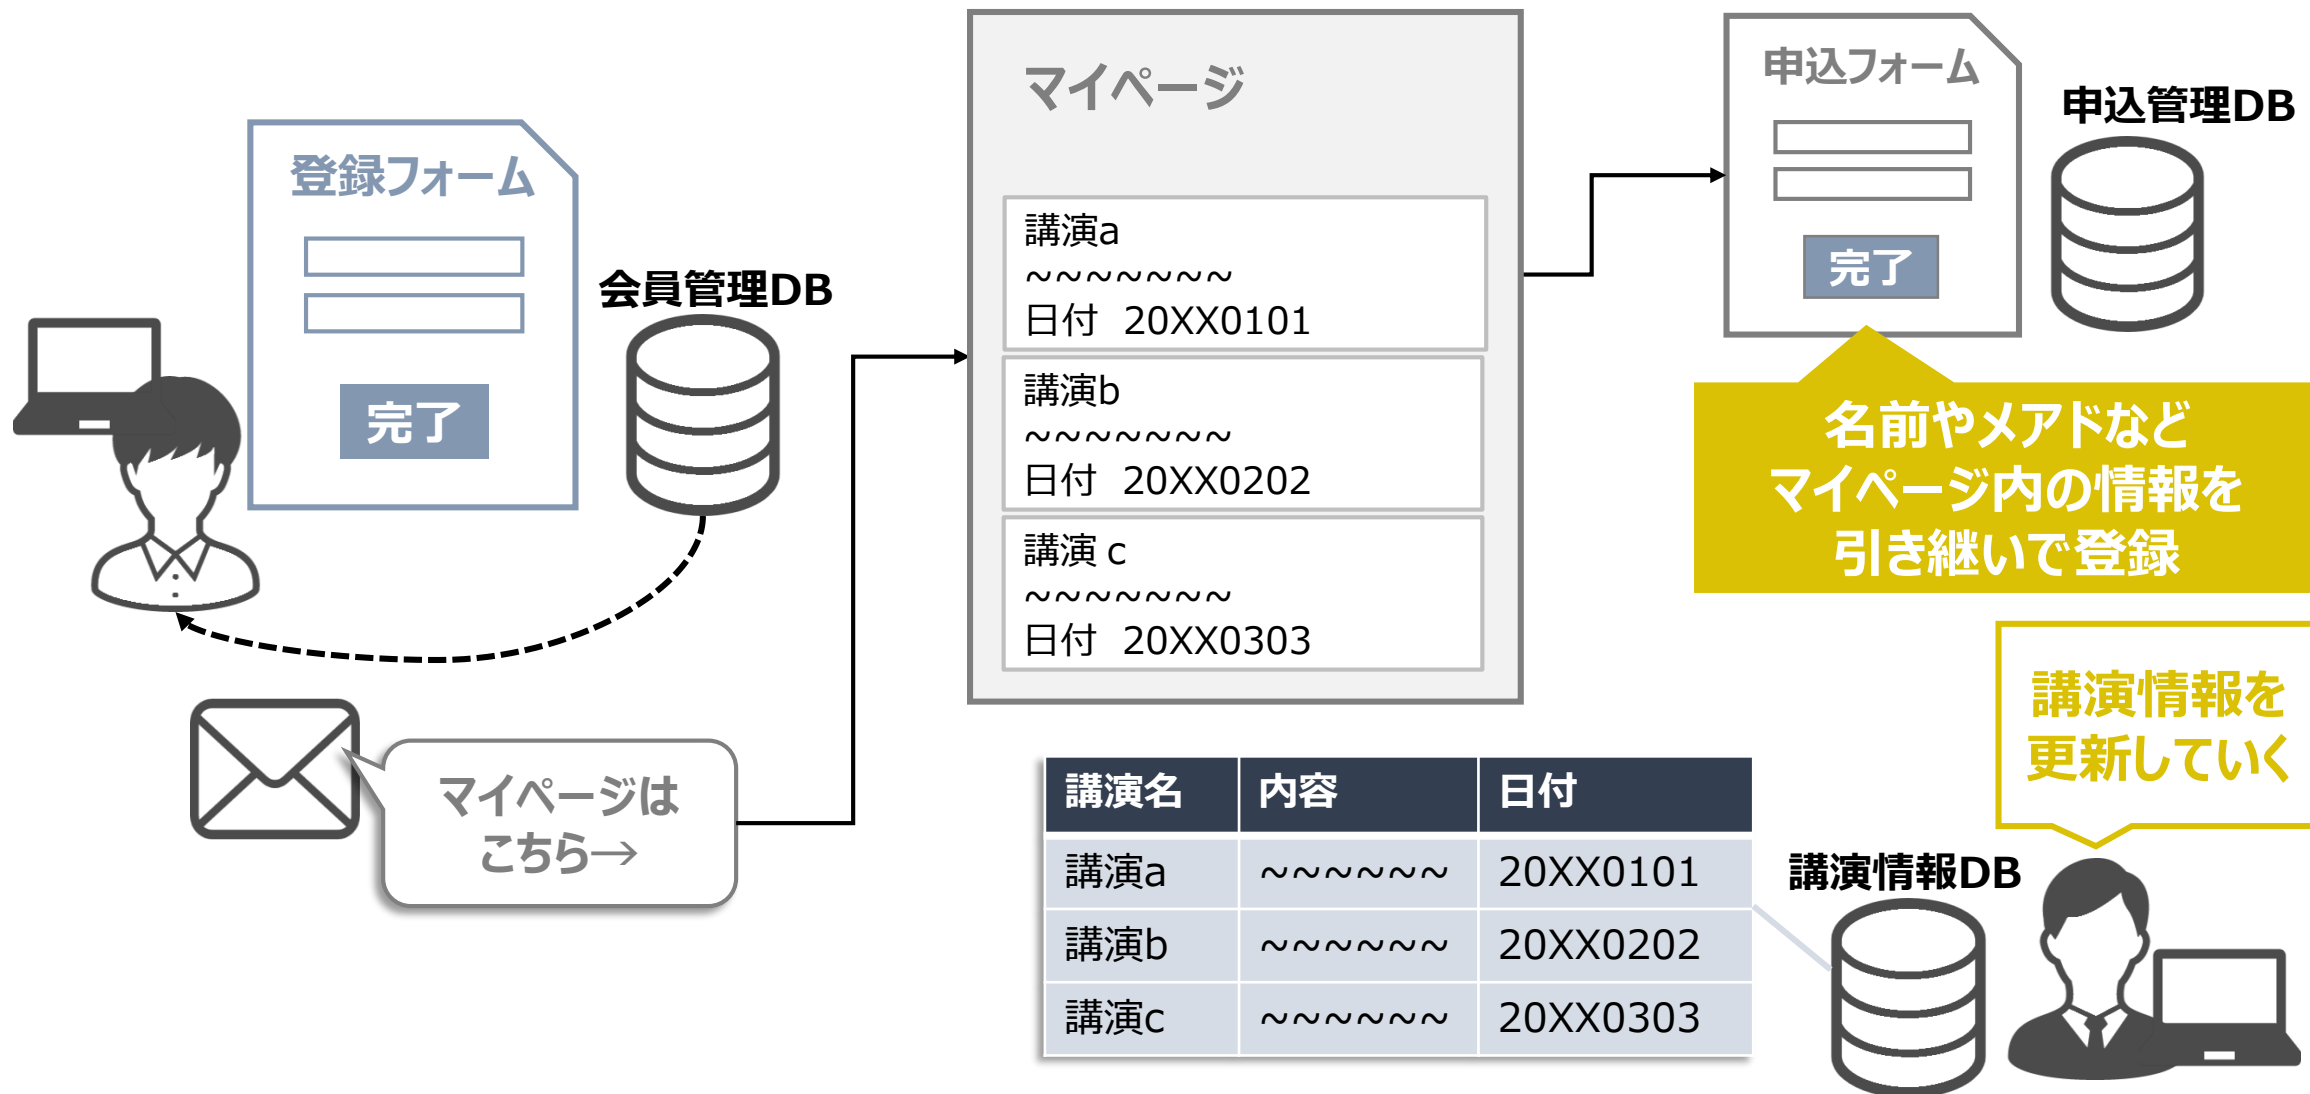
登録フォーム

完了

会員管理DB

マイページは
こちら→

マイページ

講演a
~~~~~~~~
日付 20XX0101

講演b
~~~~~~~~
日付 20XX0202

講演 c
~~~~~~~~
日付 20XX0303

申込フォーム

完了

申込管理DB

名前やメアドなど
マイページ内の情報を
引き継いで登録

講演情報を
更新していく

| 講演名 | 内容 | 日付 |
|---|---|---|
| 講演a | ~~~~~~~ | 20XX0101 |
| 講演b | ~~~~~~~ | 20XX0202 |
| 講演c | ~~~~~~~ | 20XX0303 |

講演情報DB